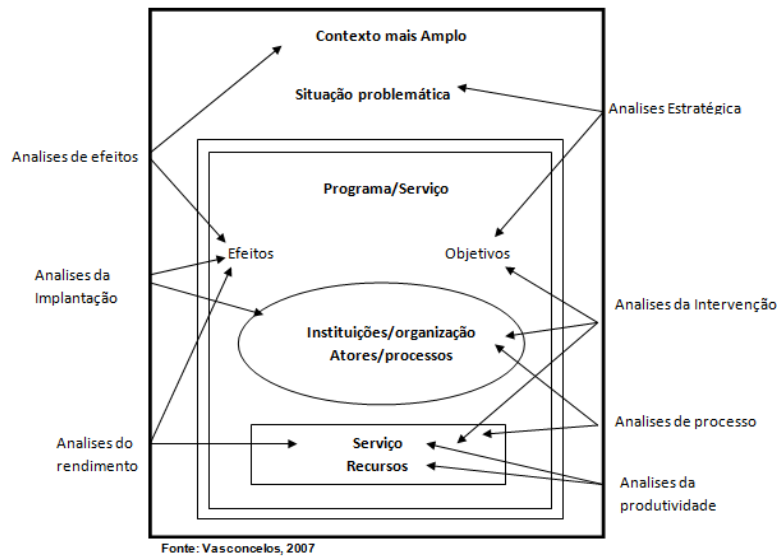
Contexto mais Amplo

Situação problemática

Analises Estratégica

Analises de efeitos

Programa/Serviço

Efeitos

Objetivos

Analises da Implantação

Analises da Intervenção

Instituições/organização
Atores/processos

Analises de processo

Analises do rendimento

Serviço
Recursos

Analises da produtividade

Fonte: Vasconcelos, 2007